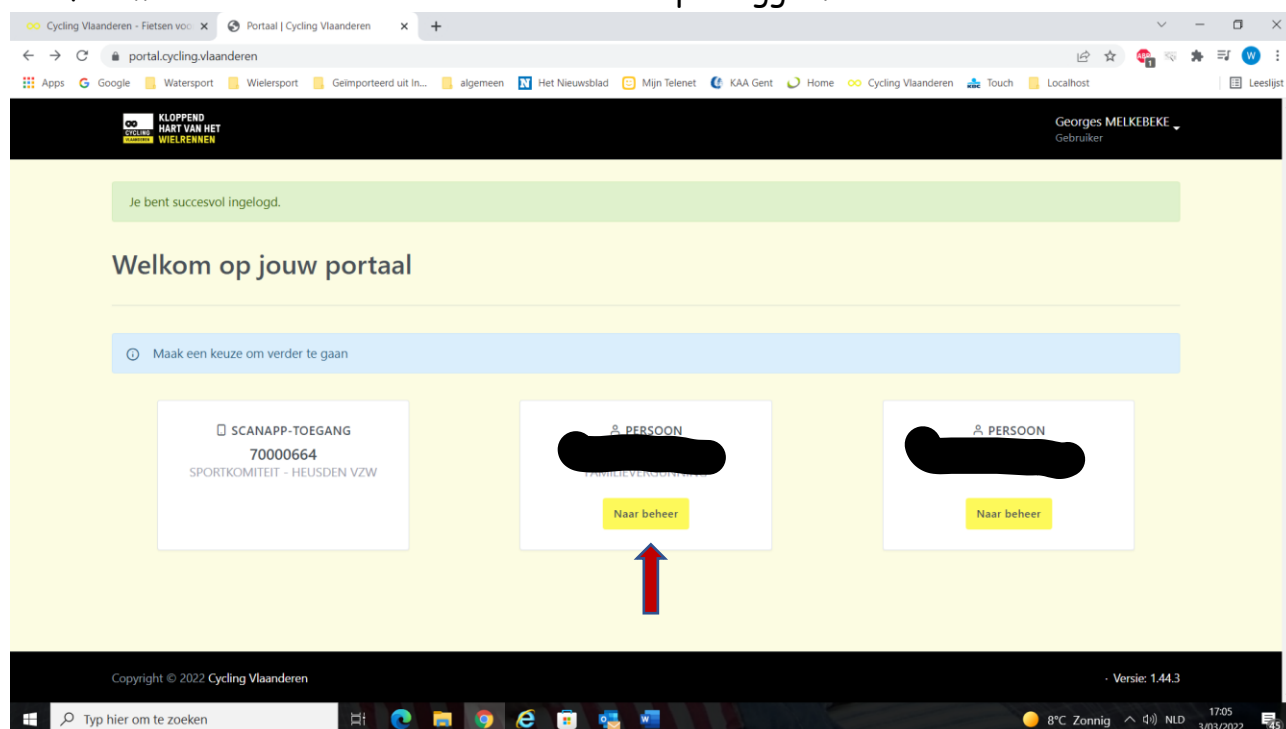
Cycling Vlaanderen - Fietsen voo ×   Portaal | Cycling Vlaanderen ×   +

portal.cycling.vlaanderen

Apps   Google   Watersport   Wielersport   Geimporteerd uit In...   algemeen   Het Nieuwsblad   Mijn Telenet   KAA Gent   Home   Cycling Vlaanderen   Touch   Localhost   Leeslijst

KLOPPEND HART VAN HET WIELRENNEN

Georges MELKEBEKE
Gebruiker

Je bent succesvol ingelogd.

Welkom op jouw portaal

Maak een keuze om verder te gaan

SCANAPP-TOEGANG
70000664
SPORTKOMITEIT - HEUSDEN VZW

PERSOON
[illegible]
Naar beheer

PERSOON
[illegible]
Naar beheer

Copyright © 2022 Cycling Vlaanderen

- Versie: 1.44.3

Typ hier om te zoeken

8°C Zonnig   NLD   17:05   3/03/2022